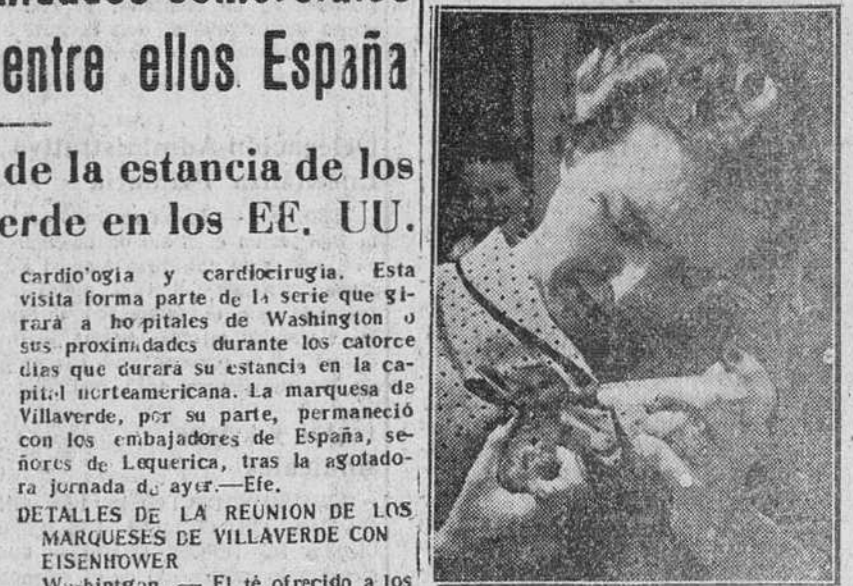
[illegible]
entre ellos España

de la estancia de los
erde en los EE. UU.

cardio'ogia y cardiocirugia. Esta visita forma parte de la serie que girará a ho pitales de Washington o sus proximidades durante los catorce dias que durará su estancia en la capital norteamericana. La marquesa de Villaverde, por su parte, permaneció con los embajadores de España, señores de Lequerica, tras la agotadora jornada de ayer.—Efe.

DETALLES DE LA REUNION DE LOS MARQUESES DE VILLAVERDE CON EISENHOWER

Washington. — El té ofrecido a los